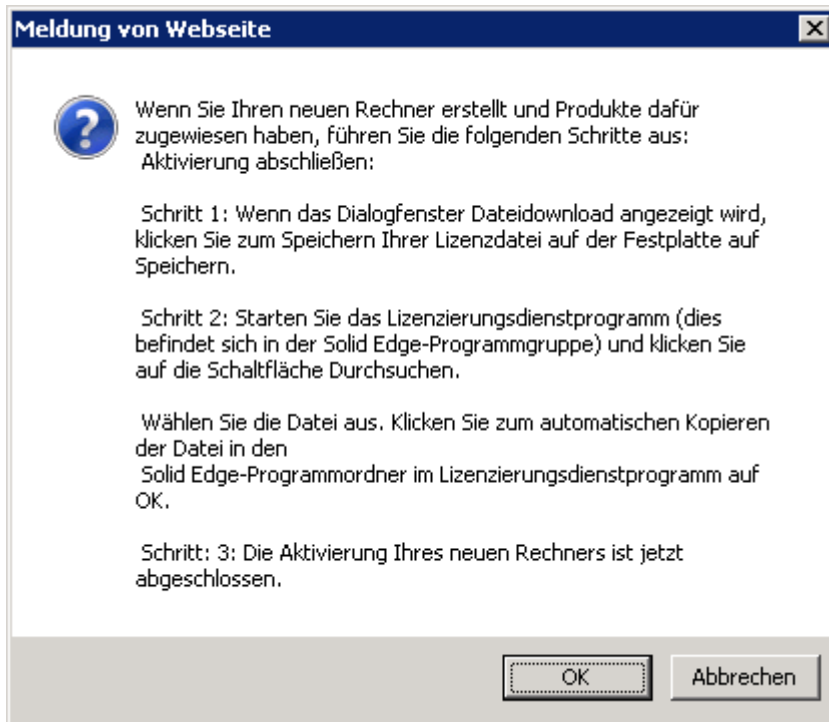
Meldung von Webseite

Wenn Sie Ihren neuen Rechner erstellt und Produkte dafür zugewiesen haben, führen Sie die folgenden Schritte aus:
Aktivierung abschließen:

Schritt 1: Wenn das Dialogfenster Dateidownload angezeigt wird, klicken Sie zum Speichern Ihrer Lizenzdatei auf der Festplatte auf Speichern.

Schritt 2: Starten Sie das Lizenzierungsdienstprogramm (dies befindet sich in der Solid Edge-Programmgruppe) und klicken Sie auf die Schaltfläche Durchsuchen.

Wählen Sie die Datei aus. Klicken Sie zum automatischen Kopieren der Datei in den
Solid Edge-Programmordner im Lizenzierungsdienstprogramm auf OK.

Schritt: 3: Die Aktivierung Ihres neuen Rechners ist jetzt abgeschlossen.

OK Abbrechen